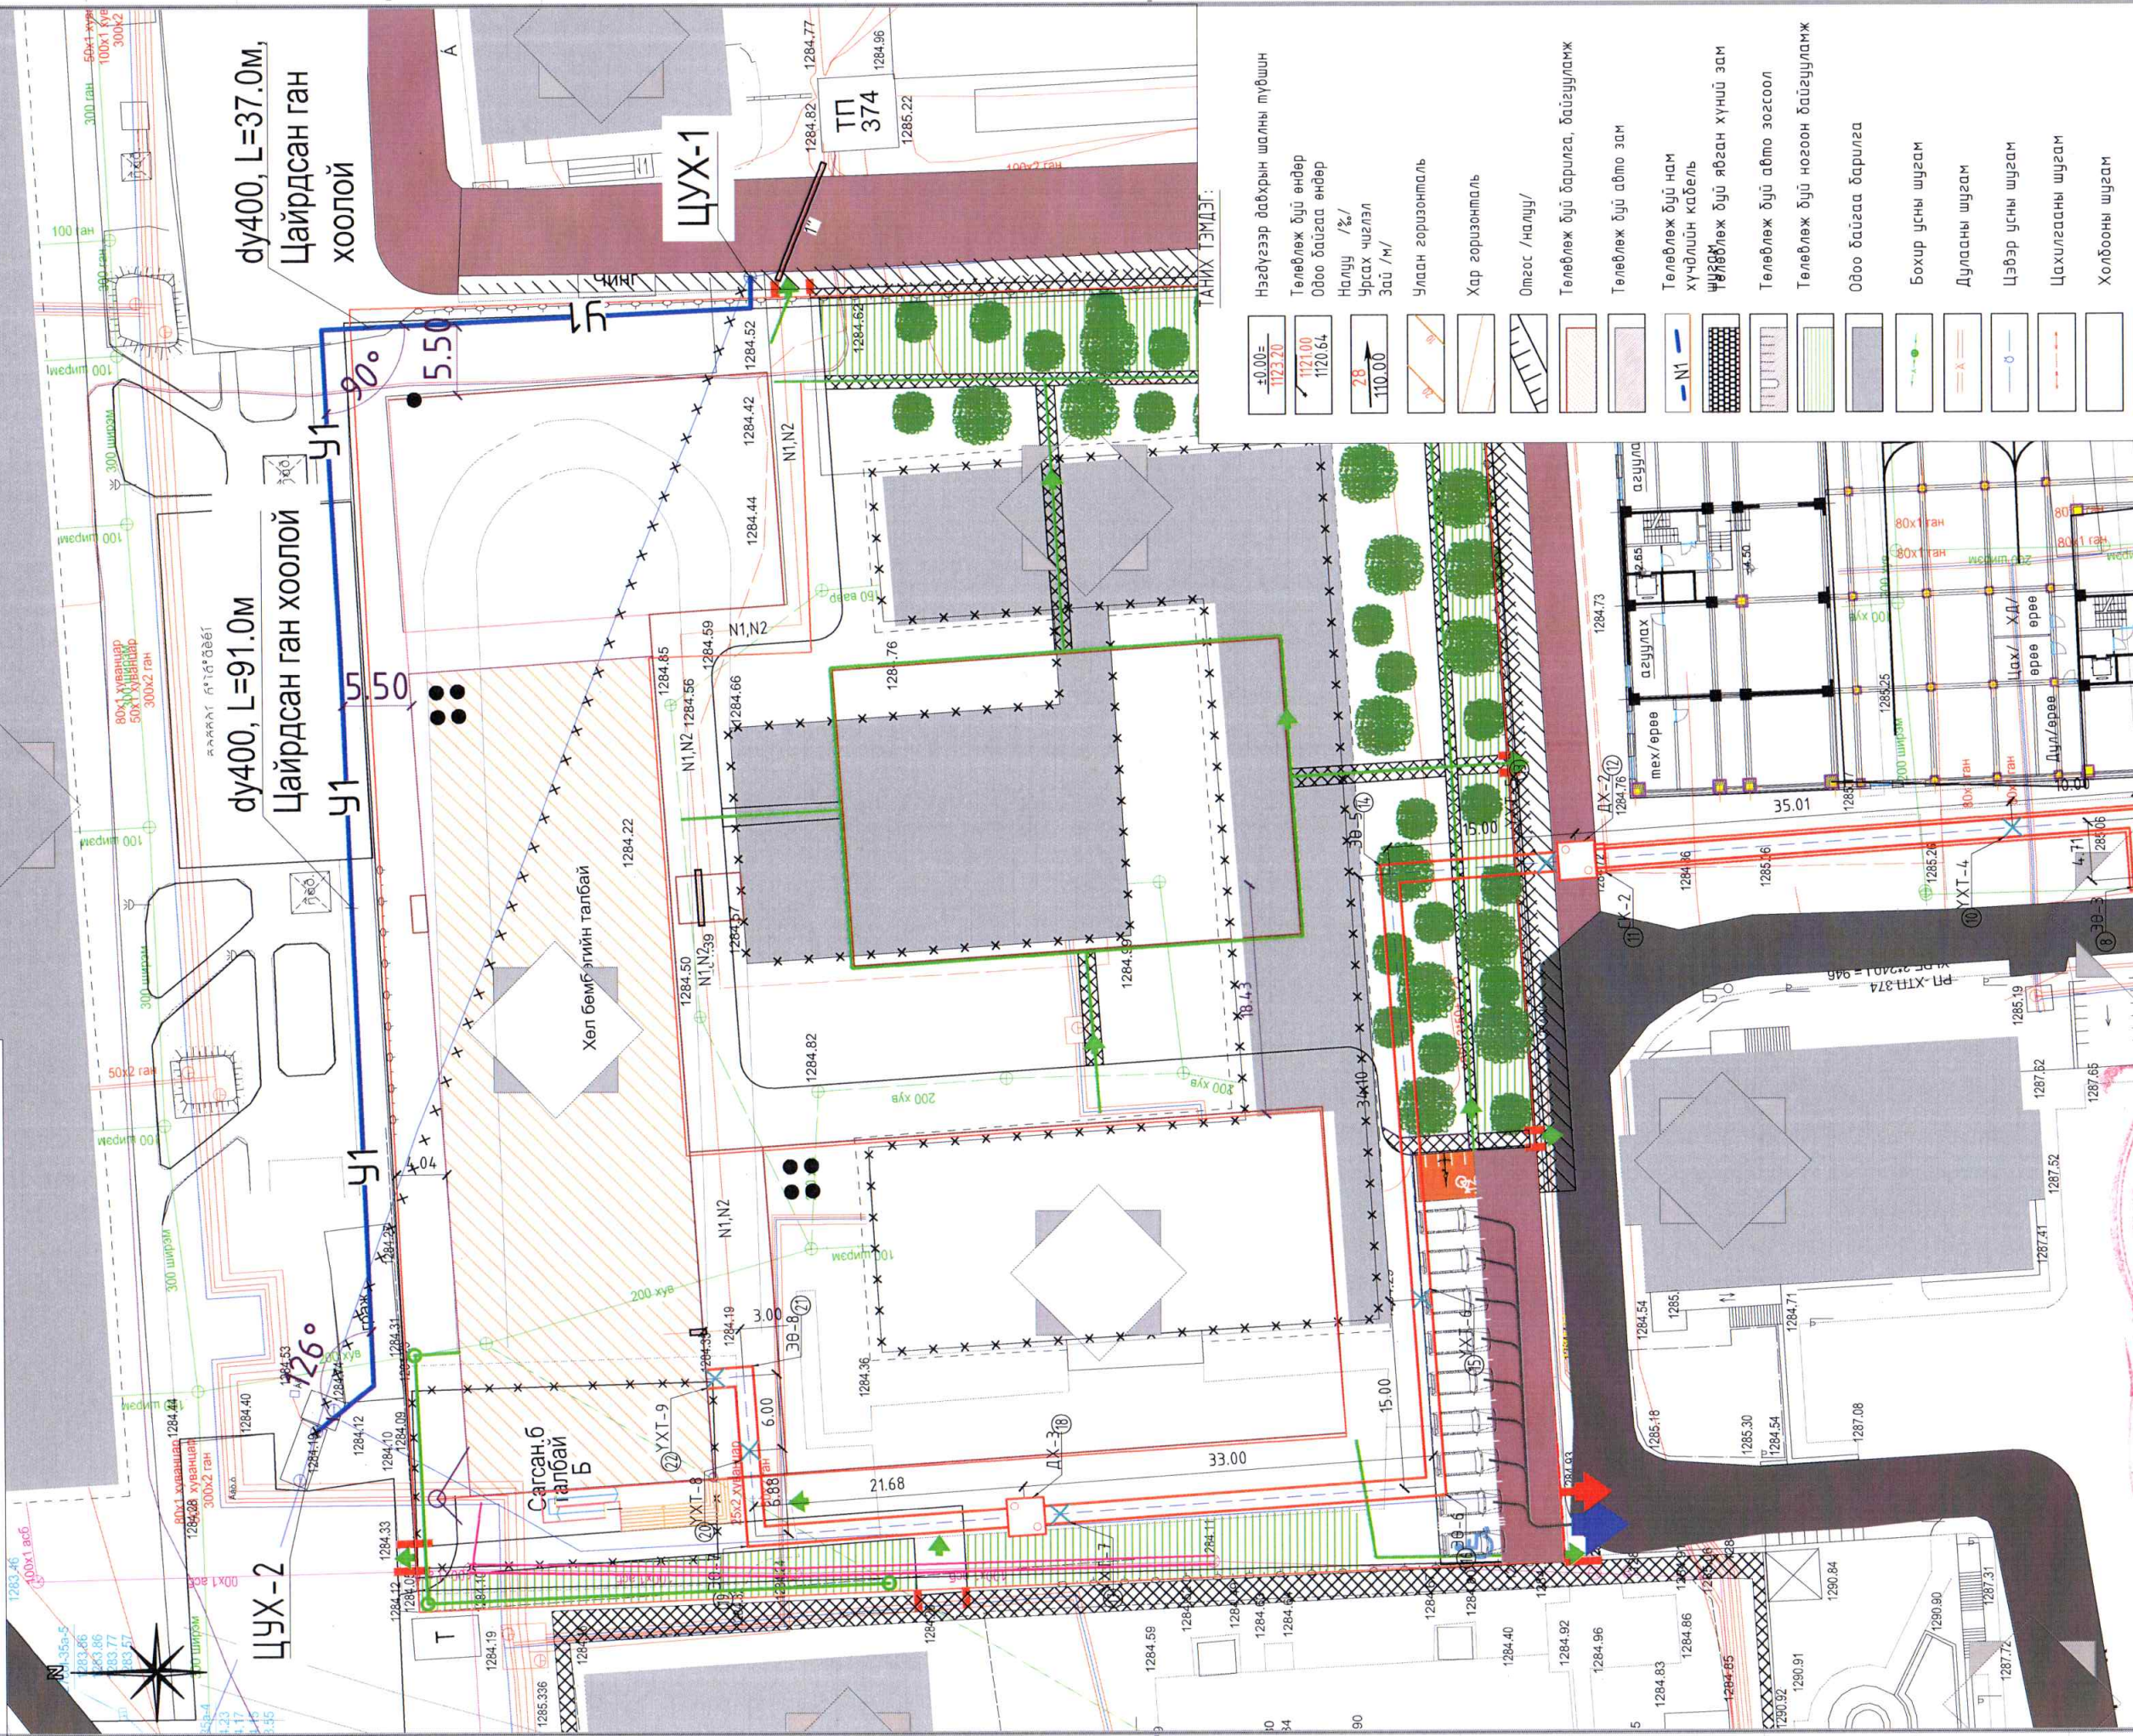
dy400, L=37.0м,
Цайрдсан ган
хоолой

ЦУХ-1

ТП
374

dy400, L=91.0м
Цайрдсан ган хоолой

У1
У1
У1

5.50
5.50
90°
26°

Хөл бөмбөгийн талбай

Сагсан.б
талбай
Б

ЦУХ-2

N1,N2
N1,N2
N1,N2

ДХ-2
ДХ-3
УХТ-4
УХТ-9
УХТ-8

35.01
33.00
21.68
15.00
15.00
6.00
3.00

1284.82
1284.52
1284.42
1284.44
1284.59
1284.85
1284.56
1284.66
1284.22
1284.50
1284.82
1284.36
1284.19
1285.26
1285.36
1284.73
1285.25
1285.19
1287.52
1287.41
1287.08
1284.71
1285.30
1284.54
1285.18
1284.77
1284.96
1285.22

100 ган
200 хув
100 ширэм
300 ширэм
50x2 ган
80x1 ган

агуулах
мех/өрөө

ТАНИХ ТЭМДЭГ:

| | |
|---|---|
| $\pm0.00=$ 1123.20 | Нэгдүгээр давхрын шалны түвшин |
| 1121.00 / 1120.64 | Төлөвлөж буй өндөр / Одоо байгаа өндөр |
| 28 / 110.00 | Налуу /‰/ / Урсах чиглэл / Зай /м/ |
| | Улаан горизонталь |
| | Хар горизонталь |
| | Отгос /налуу/ |
| | Төлөвлөж буй барилга, байгууламж |
| | Төлөвлөж буй авто зам |
| N1 | Төлөвлөж буй нам хүчдлийн кабель шугам |
| | Төлөвлөж буй явган хүний зам |
| | Төлөвлөж буй авто зогсоол |
| | Төлөвлөж буй ногоон байгууламж |
| | Одоо байгаа барилга |
| | Бохир усны шугам |
| | Дулааны шугам |
| | Цэвэр усны шугам |
| | Цахилгааны шугам |
| | Холбооны шугам |